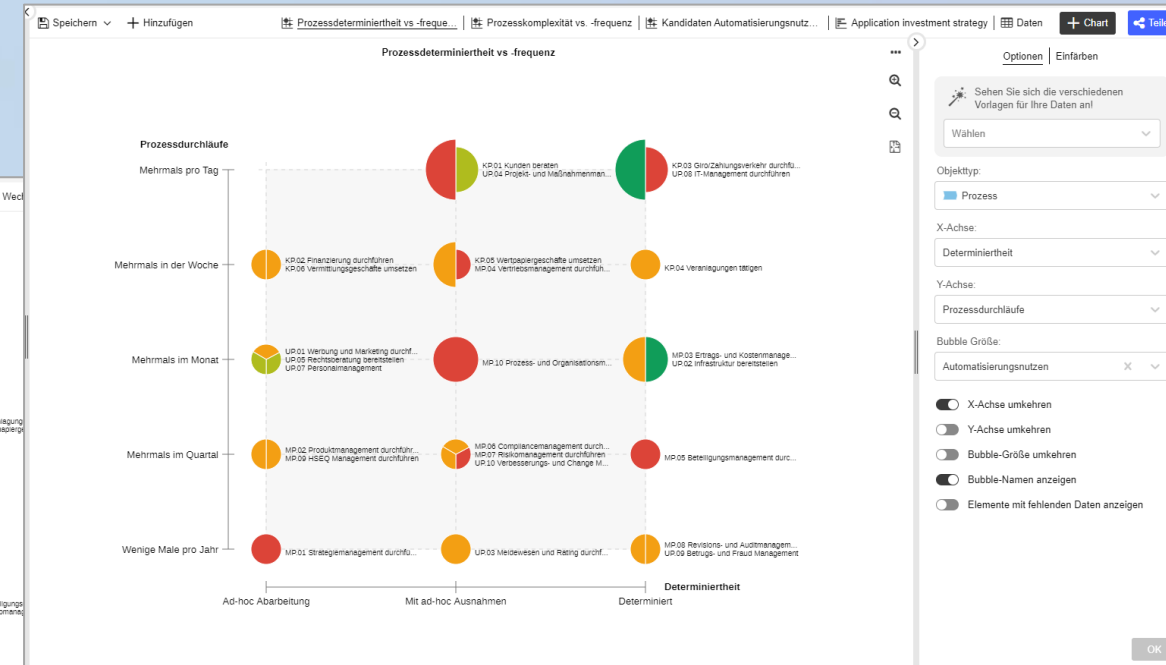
Speichern Hinzufügen Prozessdeterminiertheit vs -freque... Prozesskomplexität vs. -frequenz Kandidaten Automatisierungsnutz... Application investment strategy Daten Chart Teil

Prozessdeterminiertheit vs -frequenz

Prozessdurchläufe

Mehrmals pro Tag
KP.01 Kunden beraten
UP.04 Projekt- und Maßnahmenman...
KP.03 Giro/Zahlungsverkehr durchfü...
UP.08 IT-Management durchführen

Mehrmals in der Woche
KP.02 Finanzierung durchführen
KP.06 Vermittlungsgeschäfte umsetzen
KP.05 Wertpapiergeschäfte umsetzen
MP.04 Vertriebsmanagement durchfüh...
KP.04 Veranlagungen tätigen

Mehrmals im Monat
UP.01 Werbung und Marketing durchf...
UP.05 Rechtsberatung bereitstellen
UP.07 Personalmanagement
MP.10 Prozess- und Organisationsm...
MP.03 Ertrags- und Kostenmanage...
UP.02 Infrastruktur bereitstellen

Mehrmals im Quartal
MP.02 Produktmanagement durchführ...
MP.09 HSEQ Management durchführen
MP.06 Compliancemanagement durch...
MP.07 Risikomanagement durchführen
UP.10 Verbesserungs- und Change M...
MP.05 Beteiligungsmanagement durc...

Wenige Male pro Jahr
MP.01 Strategiemanagement durchfü...
UP.03 Meldewesen und Rating durchf...
MP.08 Revisions- und Auditmanagem...
UP.09 Betrugs- und Fraud Management

Determiniertheit
Ad-hoc Abarbeitung
Mit ad-hoc Ausnahmen
Determiniert

Optionen | Einfärben

Sehen Sie sich die verschiedenen Vorlagen für Ihre Daten an!
Wählen

Objekttyp:
Prozess

X-Achse:
Determiniertheit

Y-Achse:
Prozessdurchläufe

Bubble Größe:
Automatisierungsnutzen

X-Achse umkehren
Y-Achse umkehren
Bubble-Größe umkehren
Bubble-Namen anzeigen
Elemente mit fehlenden Daten anzeigen

OK

Wech